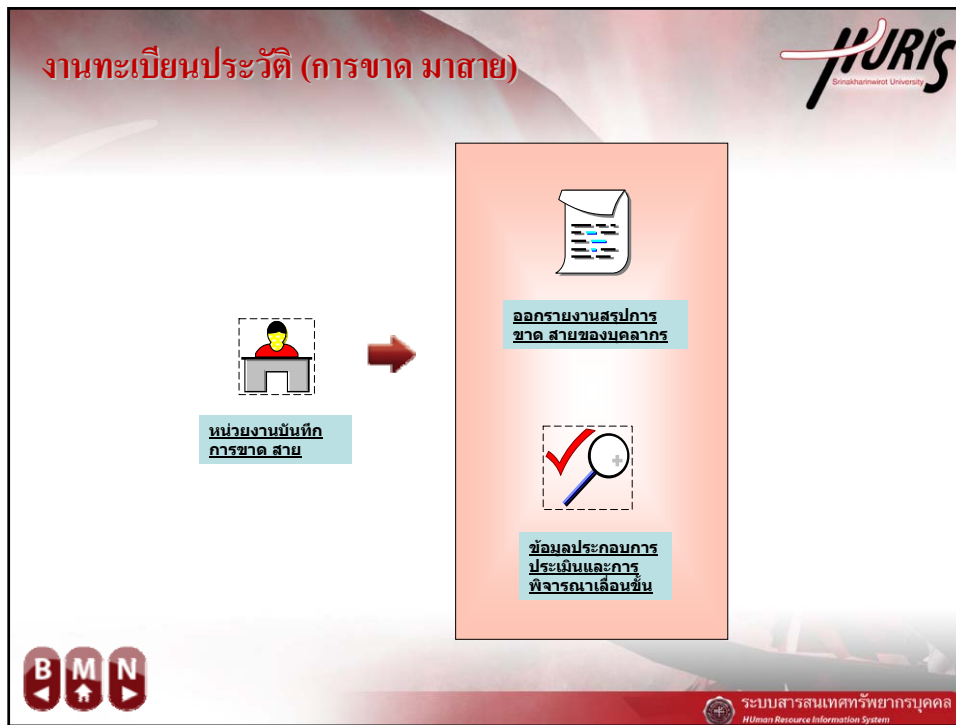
งานทะเบียนประวัติ (การขาด มาสาย)

HURIS
Srinakharinwirot University

หน่วยงานบันทึก การขาด สาย

ออกรายงานสรุปการ ขาด สายของบุคลากร

ข้อมูลประกอบการ ประเมินและการ พิจารณาเลื่อนขั้น

B M N

ระบบสารสนเทศทรัพยากรบุคคล
HUman Resource Information System